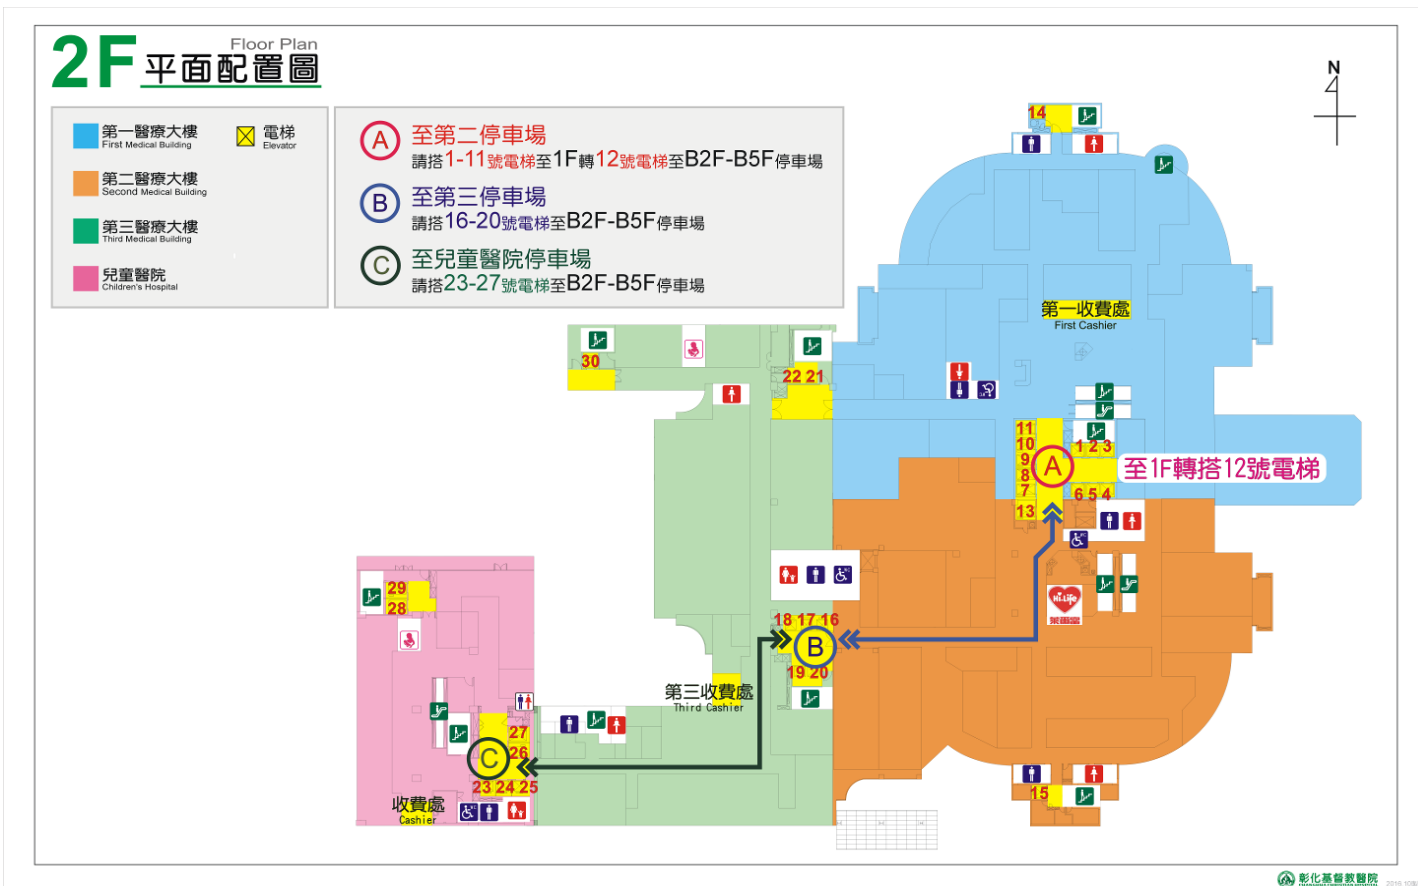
2F 平面配置圖 Floor Plan

第一醫療大樓 First Medical Building
第二醫療大樓 Second Medical Building
第三醫療大樓 Third Medical Building
兒童醫院 Children's Hospital
電梯 Elevator

A 至第二停車場
請搭1-11號電梯至1F轉12號電梯至B2F-B5F停車場
B 至第三停車場
請搭16-20號電梯至B2F-B5F停車場
C 至兒童醫院停車場
請搭23-27號電梯至B2F-B5F停車場

N

14
第一收費處 First Cashier
30
22 21
11 10 9 8 7 13
1 2 3
A
至1F轉搭12號電梯
6 5 4
29 28
18 17 16
B
19 20
第三收費處 Third Cashier
27 26
C
23 24 25
收費處 Cashier
15
彰化基督教醫院